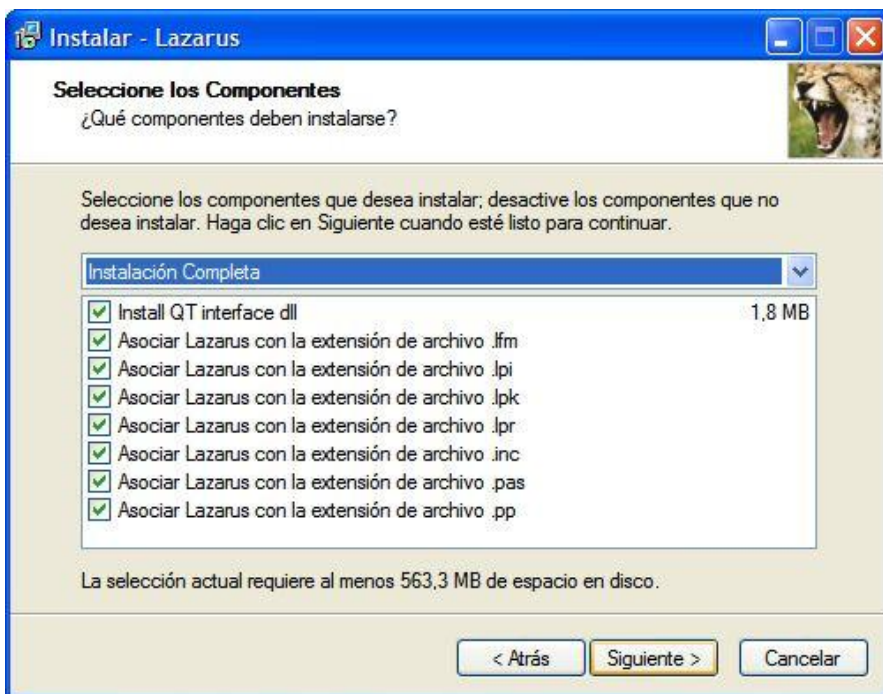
Instalar - Lazarus

Seleccione los Componentes
¿Qué componentes deben instalarse?

Seleccione los componentes que desea instalar; desactive los componentes que no desea instalar. Haga clic en Siguiente cuando esté listo para continuar.

Instalación Completa

Install QT interface dll 1,8 MB
Asociar Lazarus con la extensión de archivo .lfm
Asociar Lazarus con la extensión de archivo .lpi
Asociar Lazarus con la extensión de archivo .lpk
Asociar Lazarus con la extensión de archivo .lpr
Asociar Lazarus con la extensión de archivo .inc
Asociar Lazarus con la extensión de archivo .pas
Asociar Lazarus con la extensión de archivo .pp

La selección actual requiere al menos 563,3 MB de espacio en disco.

< Atrás Siguiente > Cancelar